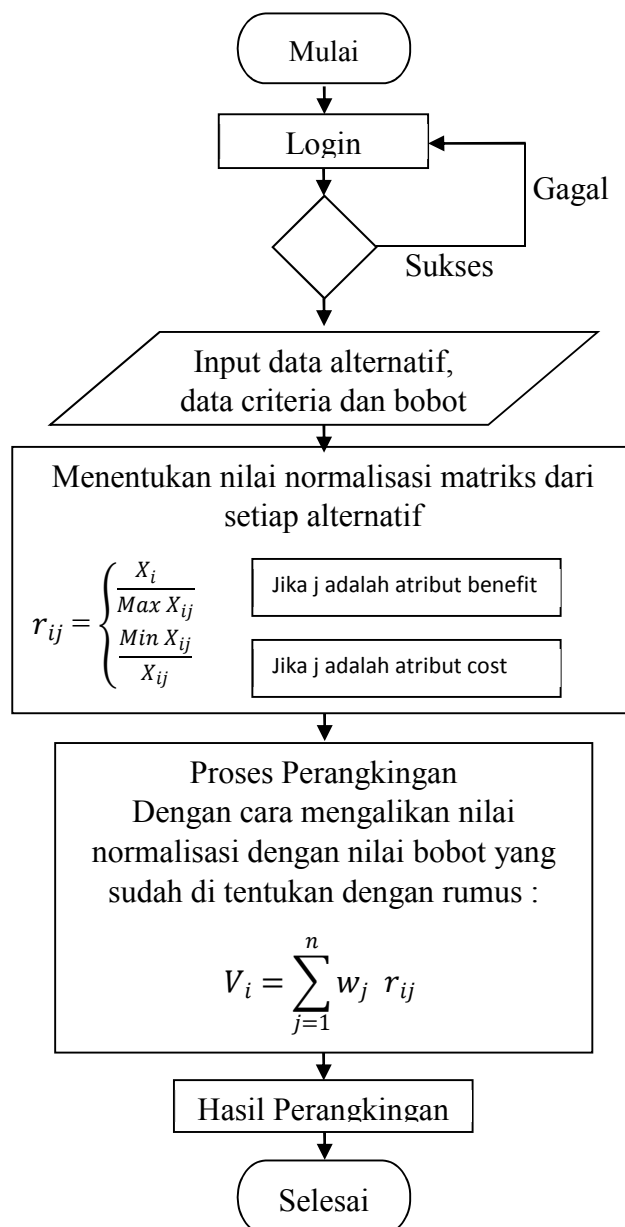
Mulai

Login

Gagal

Sukses

Input data alternatif, data criteria dan bobot

Menentukan nilai normalisasi matriks dari setiap alternatif

$r_{ij} = \begin{cases} \frac{X_i}{Max\ X_{ij}} \\ \frac{Min\ X_{ij}}{X_{ij}} \end{cases}$

Jika j adalah atribut benefit

Jika j adalah atribut cost

Proses Perangkingan
Dengan cara mengalikan nilai normalisasi dengan nilai bobot yang sudah di tentukan dengan rumus :

$V_i = \sum_{j=1}^{n} w_j\ r_{ij}$

Hasil Perangkingan

Selesai